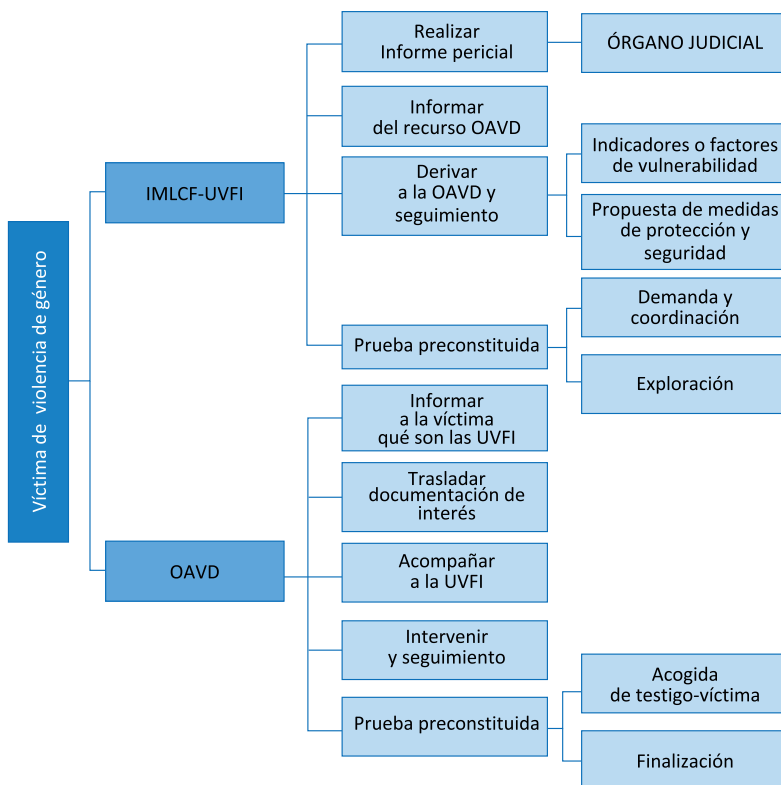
Víctima de violencia de género

IMLCF-UVFI

Realizar Informe pericial

ÓRGANO JUDICIAL

Informar del recurso OAVD

Derivar a la OAVD y seguimiento

Indicadores o factores de vulnerabilidad

Propuesta de medidas de protección y seguridad

Prueba preconstituida

Demanda y coordinación

Exploración

OAVD

Informar a la víctima qué son las UVFI

Trasladar documentación de interés

Acompañar a la UVFI

Intervenir y seguimiento

Prueba preconstituida

Acogida de testigo-víctima

Finalización